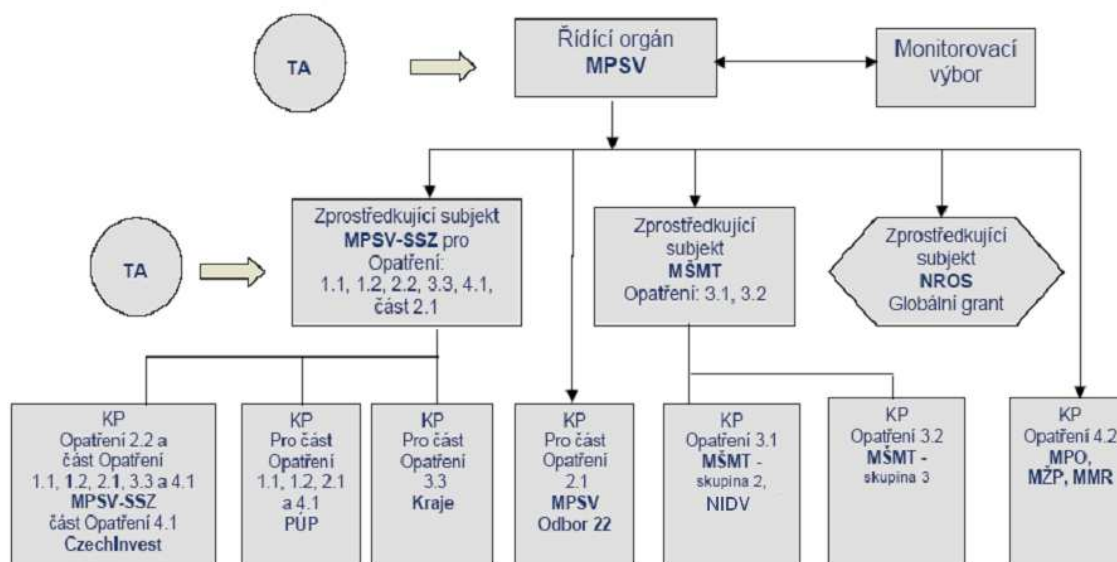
TA

Řídící orgán
**MPSV**

Monitorovací výbor

TA

Zprostředkující subjekt
**MPSV-SSZ** pro
Opatření:
1.1, 1.2, 2.2, 3.3, 4.1,
část 2.1

Zprostředkující subjekt
**MŠMT**
Opatření: 3.1, 3.2

Zprostředkující subjekt
**NROS**
Globální grant

KP
Opatření 2.2 a
část Opatření
1.1, 1.2, 2.1, 3.3 a 4.1
**MPSV-SSZ**
část Opatření 4.1
**CzechInvest**

KP
Pro část
Opatření
1.1, 1.2, 2.1
a 4.1
**PÚP**

KP
Pro část
Opatření
3.3
**Kraje**

KP
Pro část
Opatření
2.1
**MPSV**
**Odbor 22**

KP
Opatření 3.1
**MŠMT -**
skupina 2,
**NIDV**

KP
Opatření 3.2
**MŠMT -**
skupina 3

KP
Opatření 4.2
**MPO,**
**MŽP, MMR**